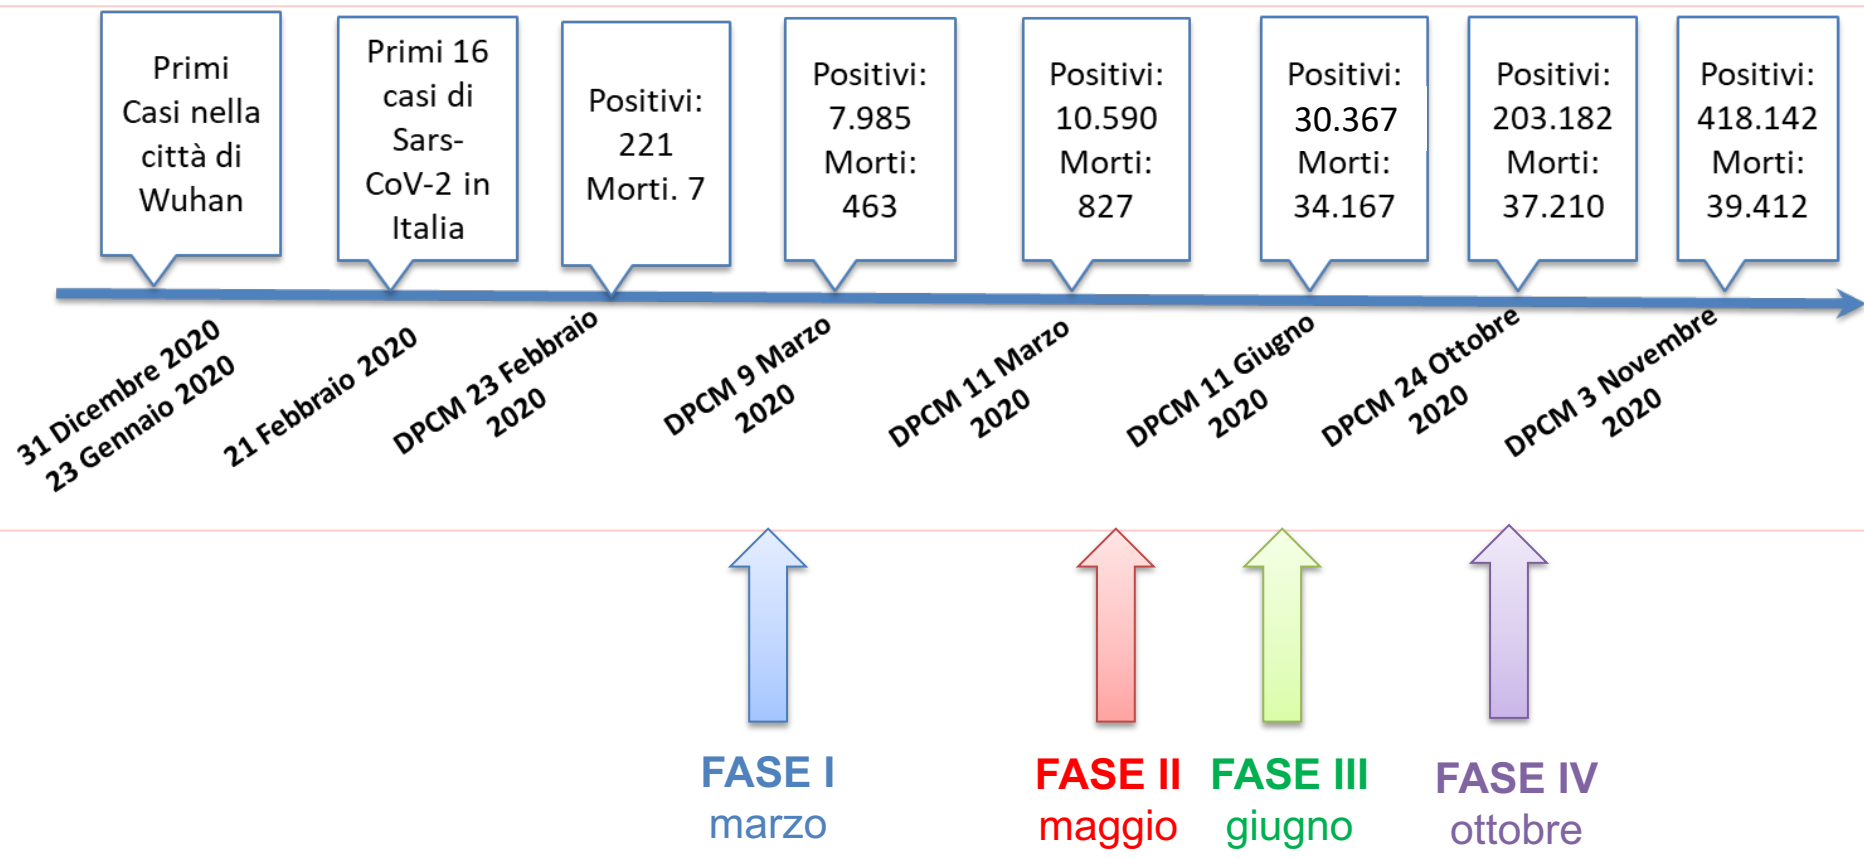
Primi Casi nella città di Wuhan

Primi 16 casi di Sars-CoV-2 in Italia

Positivi: 221 Morti. 7

Positivi: 7.985 Morti: 463

Positivi: 10.590 Morti: 827

Positivi: 30.367 Morti: 34.167

Positivi: 203.182 Morti: 37.210

Positivi: 418.142 Morti: 39.412

31 Dicembre 2020
23 Gennaio 2020

21 Febbraio 2020

DPCM 23 Febbraio 2020

DPCM 9 Marzo 2020

DPCM 11 Marzo 2020

DPCM 11 Giugno 2020

DPCM 24 Ottobre 2020

DPCM 3 Novembre 2020

FASE I
marzo

FASE II
maggio

FASE III
giugno

FASE IV
ottobre